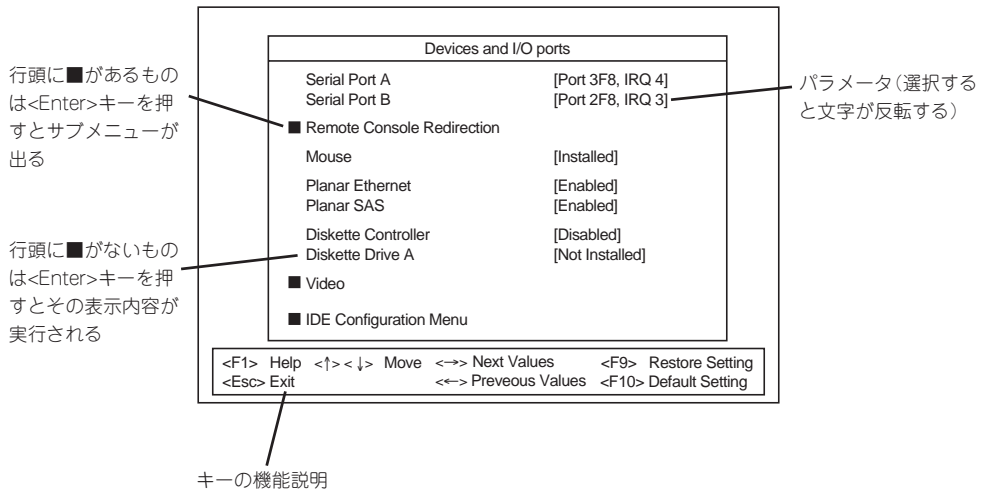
行頭に■があるものは<Enter>キーを押すとサブメニューが出る

行頭に■がないものは<Enter>キーを押すとその表示内容が実行される

Devices and I/O ports

Serial Port A [Port 3F8, IRQ 4]
Serial Port B [Port 2F8, IRQ 3]
■ Remote Console Redirection
Mouse [Installed]
Planar Ethernet [Enabled]
Planar SAS [Enabled]
Diskette Controller [Disabled]
Diskette Drive A [Not Installed]
■ Video
■ IDE Configuration Menu

パラメータ(選択すると文字が反転する)

<F1> Help <↑>< ↓> Move <→> Next Values <F9> Restore Setting
<Esc> Exit <←> Preveous Values <F10> Default Setting

キーの機能説明